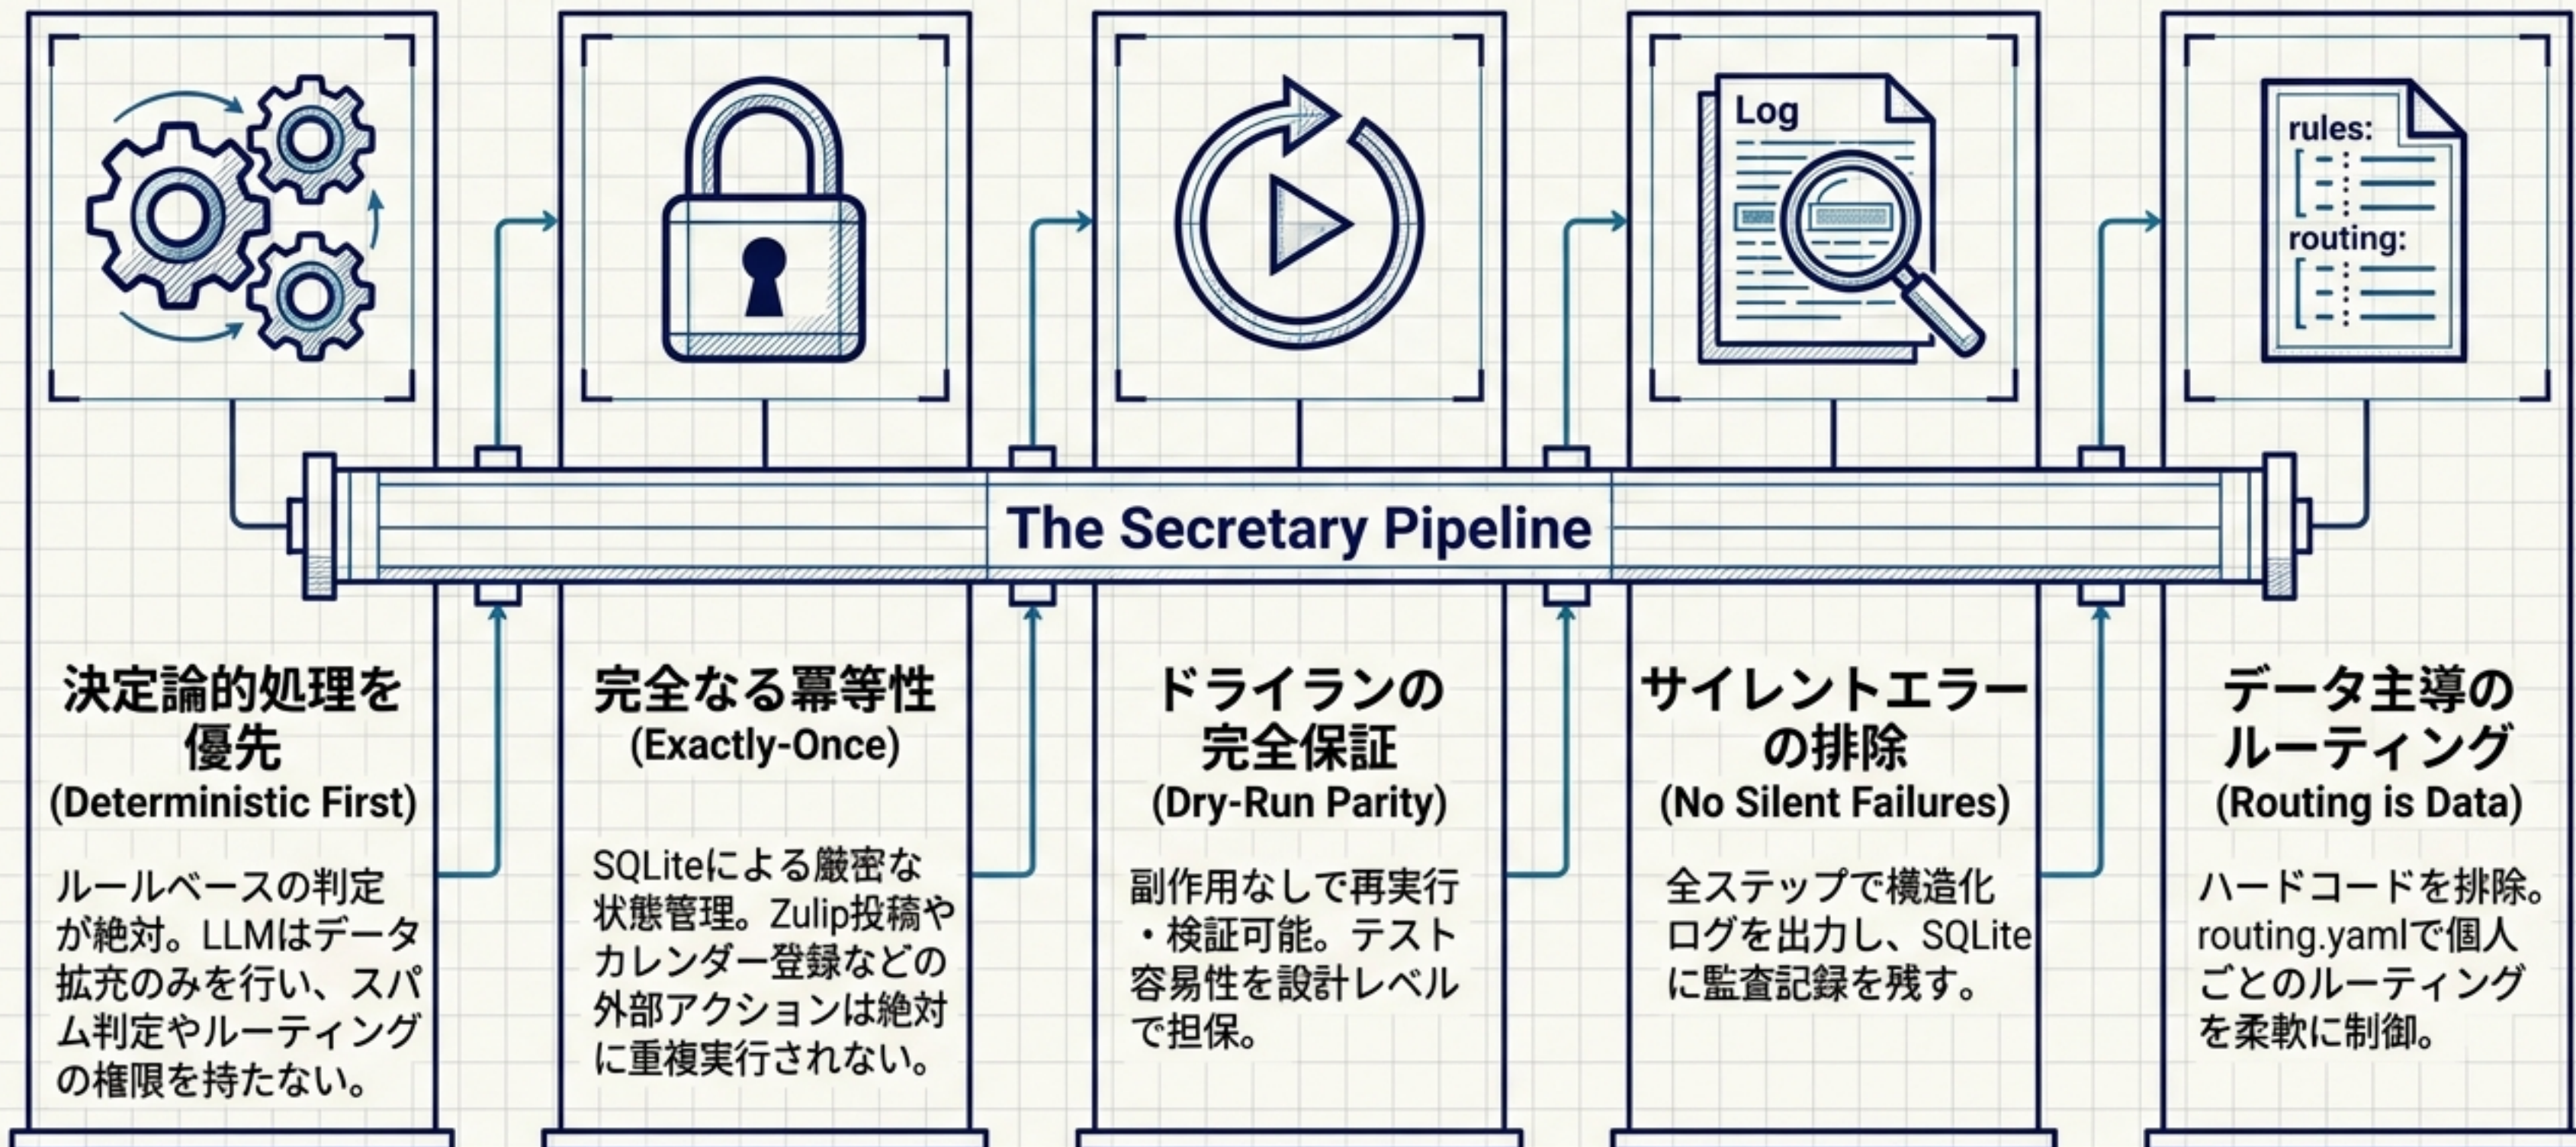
Log

rules:

routing:

The Secretary Pipeline

決定論的処理を優先
(Deterministic First)

ルールベースの判定が絶対。LLMはデータ拡充のみを行い、スパム判定やルーティングの権限を持たない。

完全なる冪等性
(Exactly-Once)

SQLiteによる厳密な状態管理。Zulip投稿やカレンダー登録などの外部アクションは絶対に重複実行されない。

ドライランの完全保証
(Dry-Run Parity)

副作用なしで再実行・検証可能。テスト容易性を設計レベルで担保。

サイレントエラーの排除
(No Silent Failures)

全ステップで構造化ログを出力し、SQLiteに監査記録を残す。

データ主導のルーティング
(Routing is Data)

ハードコードを排除。routing.yamlで個人ごとのルーティングを柔軟に制御。